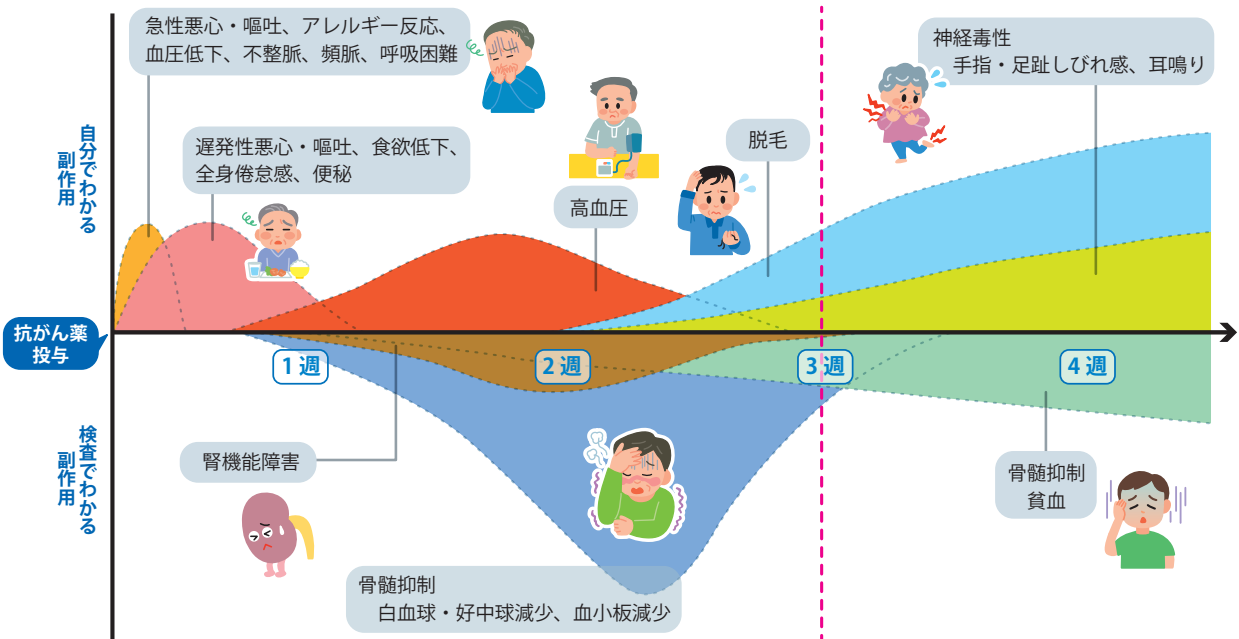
急性悪心・嘔吐、アレルギー反応、血圧低下、不整脈、頻脈、呼吸困難

神経毒性
手指・足趾しびれ感、耳鳴り

自分でわかる副作用

遅発性悪心・嘔吐、食欲低下、全身倦怠感、便秘

脱毛

高血圧

抗がん薬投与

1週

2週

3週

4週

検査でわかる副作用

腎機能障害

骨髄抑制
貧血

骨髄抑制
白血球・好中球減少、血小板減少